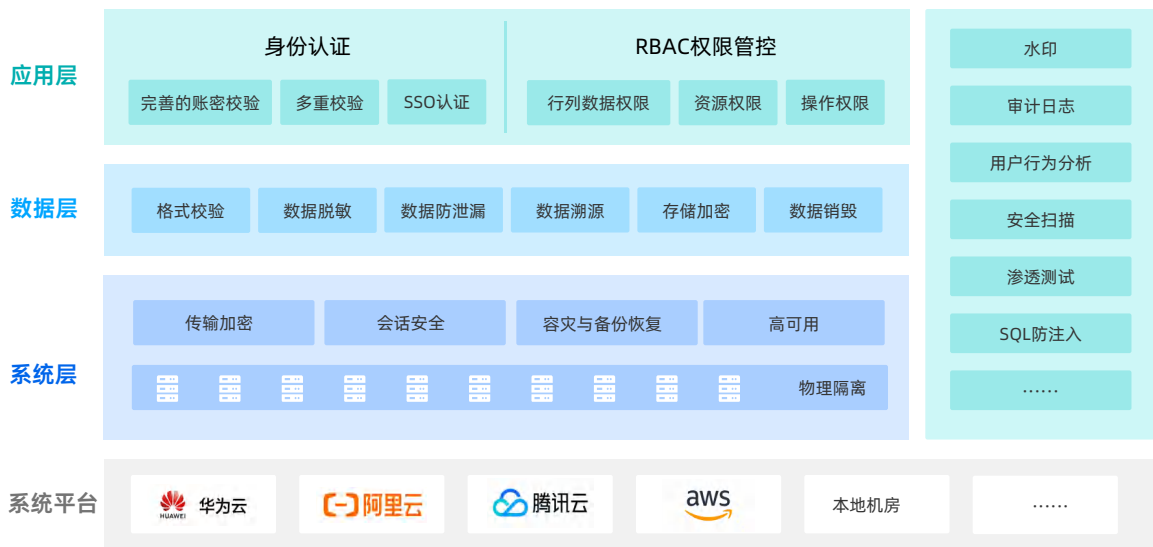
应用层

身份认证

完善的账密校验　多重校验　SSO认证

RBAC权限管控

行列数据权限　资源权限　操作权限

数据层

格式校验　数据脱敏　数据防泄漏　数据溯源　存储加密　数据销毁

系统层

传输加密　会话安全　容灾与备份恢复　高可用

物理隔离

水印

审计日志

用户行为分析

安全扫描

渗透测试

SQL防注入

……

系统平台

HUAWEI 华为云　(-) 阿里云　腾讯云　aws　本地机房　……